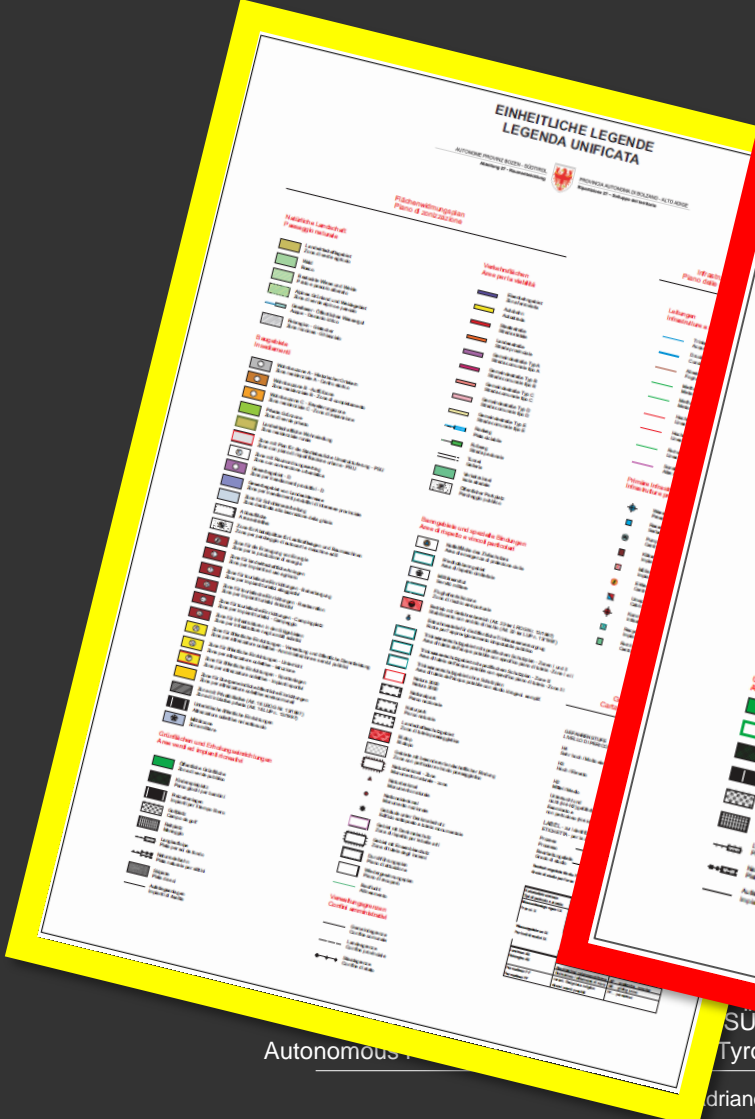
EINHEITLICHE LEGENDE
LEGENDA UNIFICATA

AUTONOME PROVINZ BOZEN - SÜDTIROL
PROVINCIA AUTONOMA DI BOLZANO - ALTO ADIGE

Flächenwidmungsplan
Piano di zonizzazione

Natürliche Landschaft
Paesaggio naturale

Baugebiete
Insediamenti

Verkehrsflächen
Aree per la viabilità

Sonstige Flächen
Altre aree

Grünflächen und Erholungseinrichtungen
Aree verdi ed impianti ricreativi

Bannglebiete und spezielle Bindungen
Aree di rispetto e vincoli particolari

Verwaltungsgrenzen
Confini amministrativi

Leitungen
Infrastrutture a rete

SU
Autonomous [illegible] Tyro
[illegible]driano